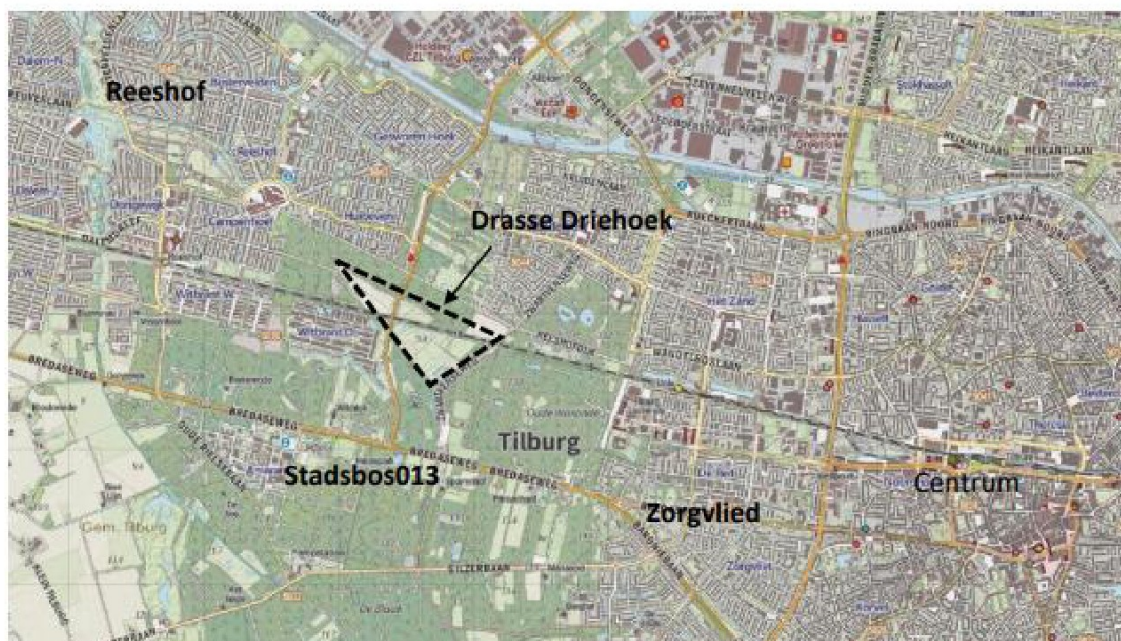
Reeshof

Drasse Driehoek

Tilburg

Stadsbos013

Zorgvlied

Centrum

BREDASEWEG

BREDASEWEG

BREDASEWEG

DALEMSTRAAT

BUKSTRAAT

ELZENBAAN

Gem. Tilburg

Reeshof

Campenhoef

Witbrant W

Witbrant Oost

Hasselt

Oude Warande

Zorgvliet

De Blaak

Heikant

HEIKANTLAAN

RINGBAAN NOORD

WANDELBOSCHLAAN

GENERAAL BOUWMEESTERLAAN

BUCHENWALDLAAN

Has Zand